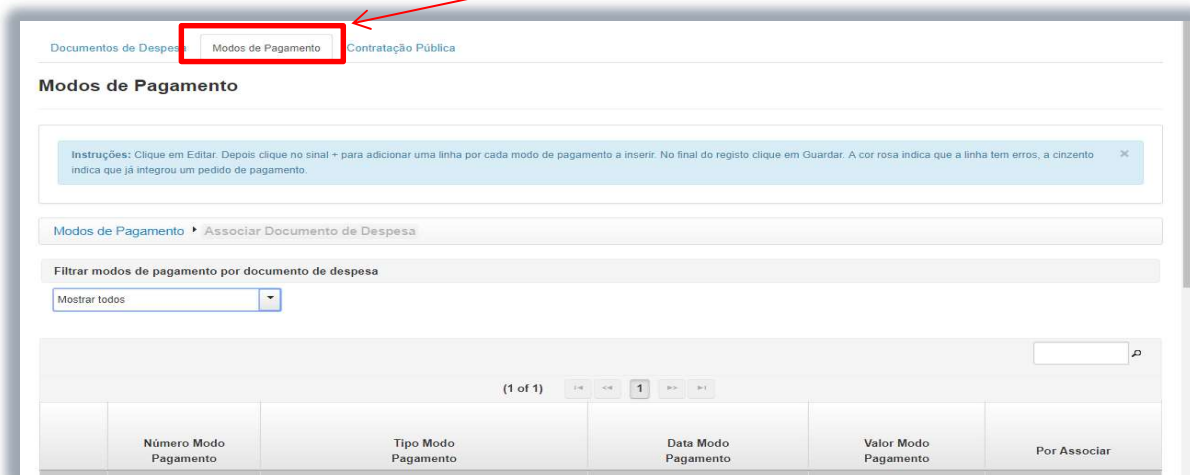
Documentos de Despesa | Modos de Pagamento | Contratação Pública

Modos de Pagamento

Instruções: Clique em Editar. Depois clique no sinal + para adicionar uma linha por cada modo de pagamento a inserir. No final do registo clique em Guardar. A cor rosa indica que a linha tem erros, a cinzento indica que já integrou um pedido de pagamento. ×

Modos de Pagamento ▸ Associar Documento de Despesa

Filtrar modos de pagamento por documento de despesa

Mostrar todos

(1 of 1) 1

| | Número Modo Pagamento | Tipo Modo Pagamento | Data Modo Pagamento | Valor Modo Pagamento | Por Associar |
|---|---|---|---|---|---|